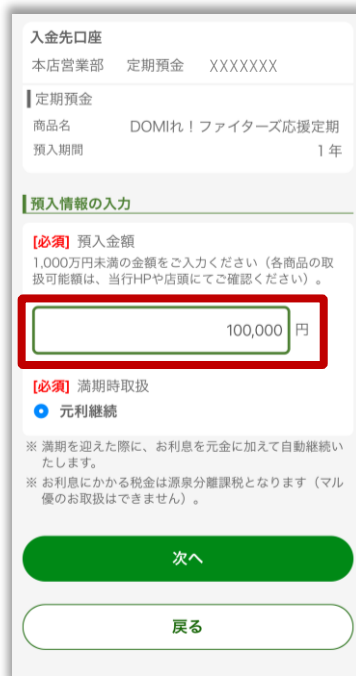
入金先口座
本店営業部　定期預金　XXXXXXX

定期預金
商品名　DOMIれ！ファイターズ応援定期
預入期間　1年

預入情報の入力

[必須] 預入金額
1,000万円未満の金額をご入力ください（各商品の取扱可能額は、当行HPや店頭にてご確認ください）。

100,000 円

[必須] 満期時取扱
元利継続

※ 満期を迎えた際に、お利息を元金に加えて自動継続いたします。
※ お利息にかかる税金は源泉分離課税となります（マル優のお取扱はできません）。

次へ

戻る